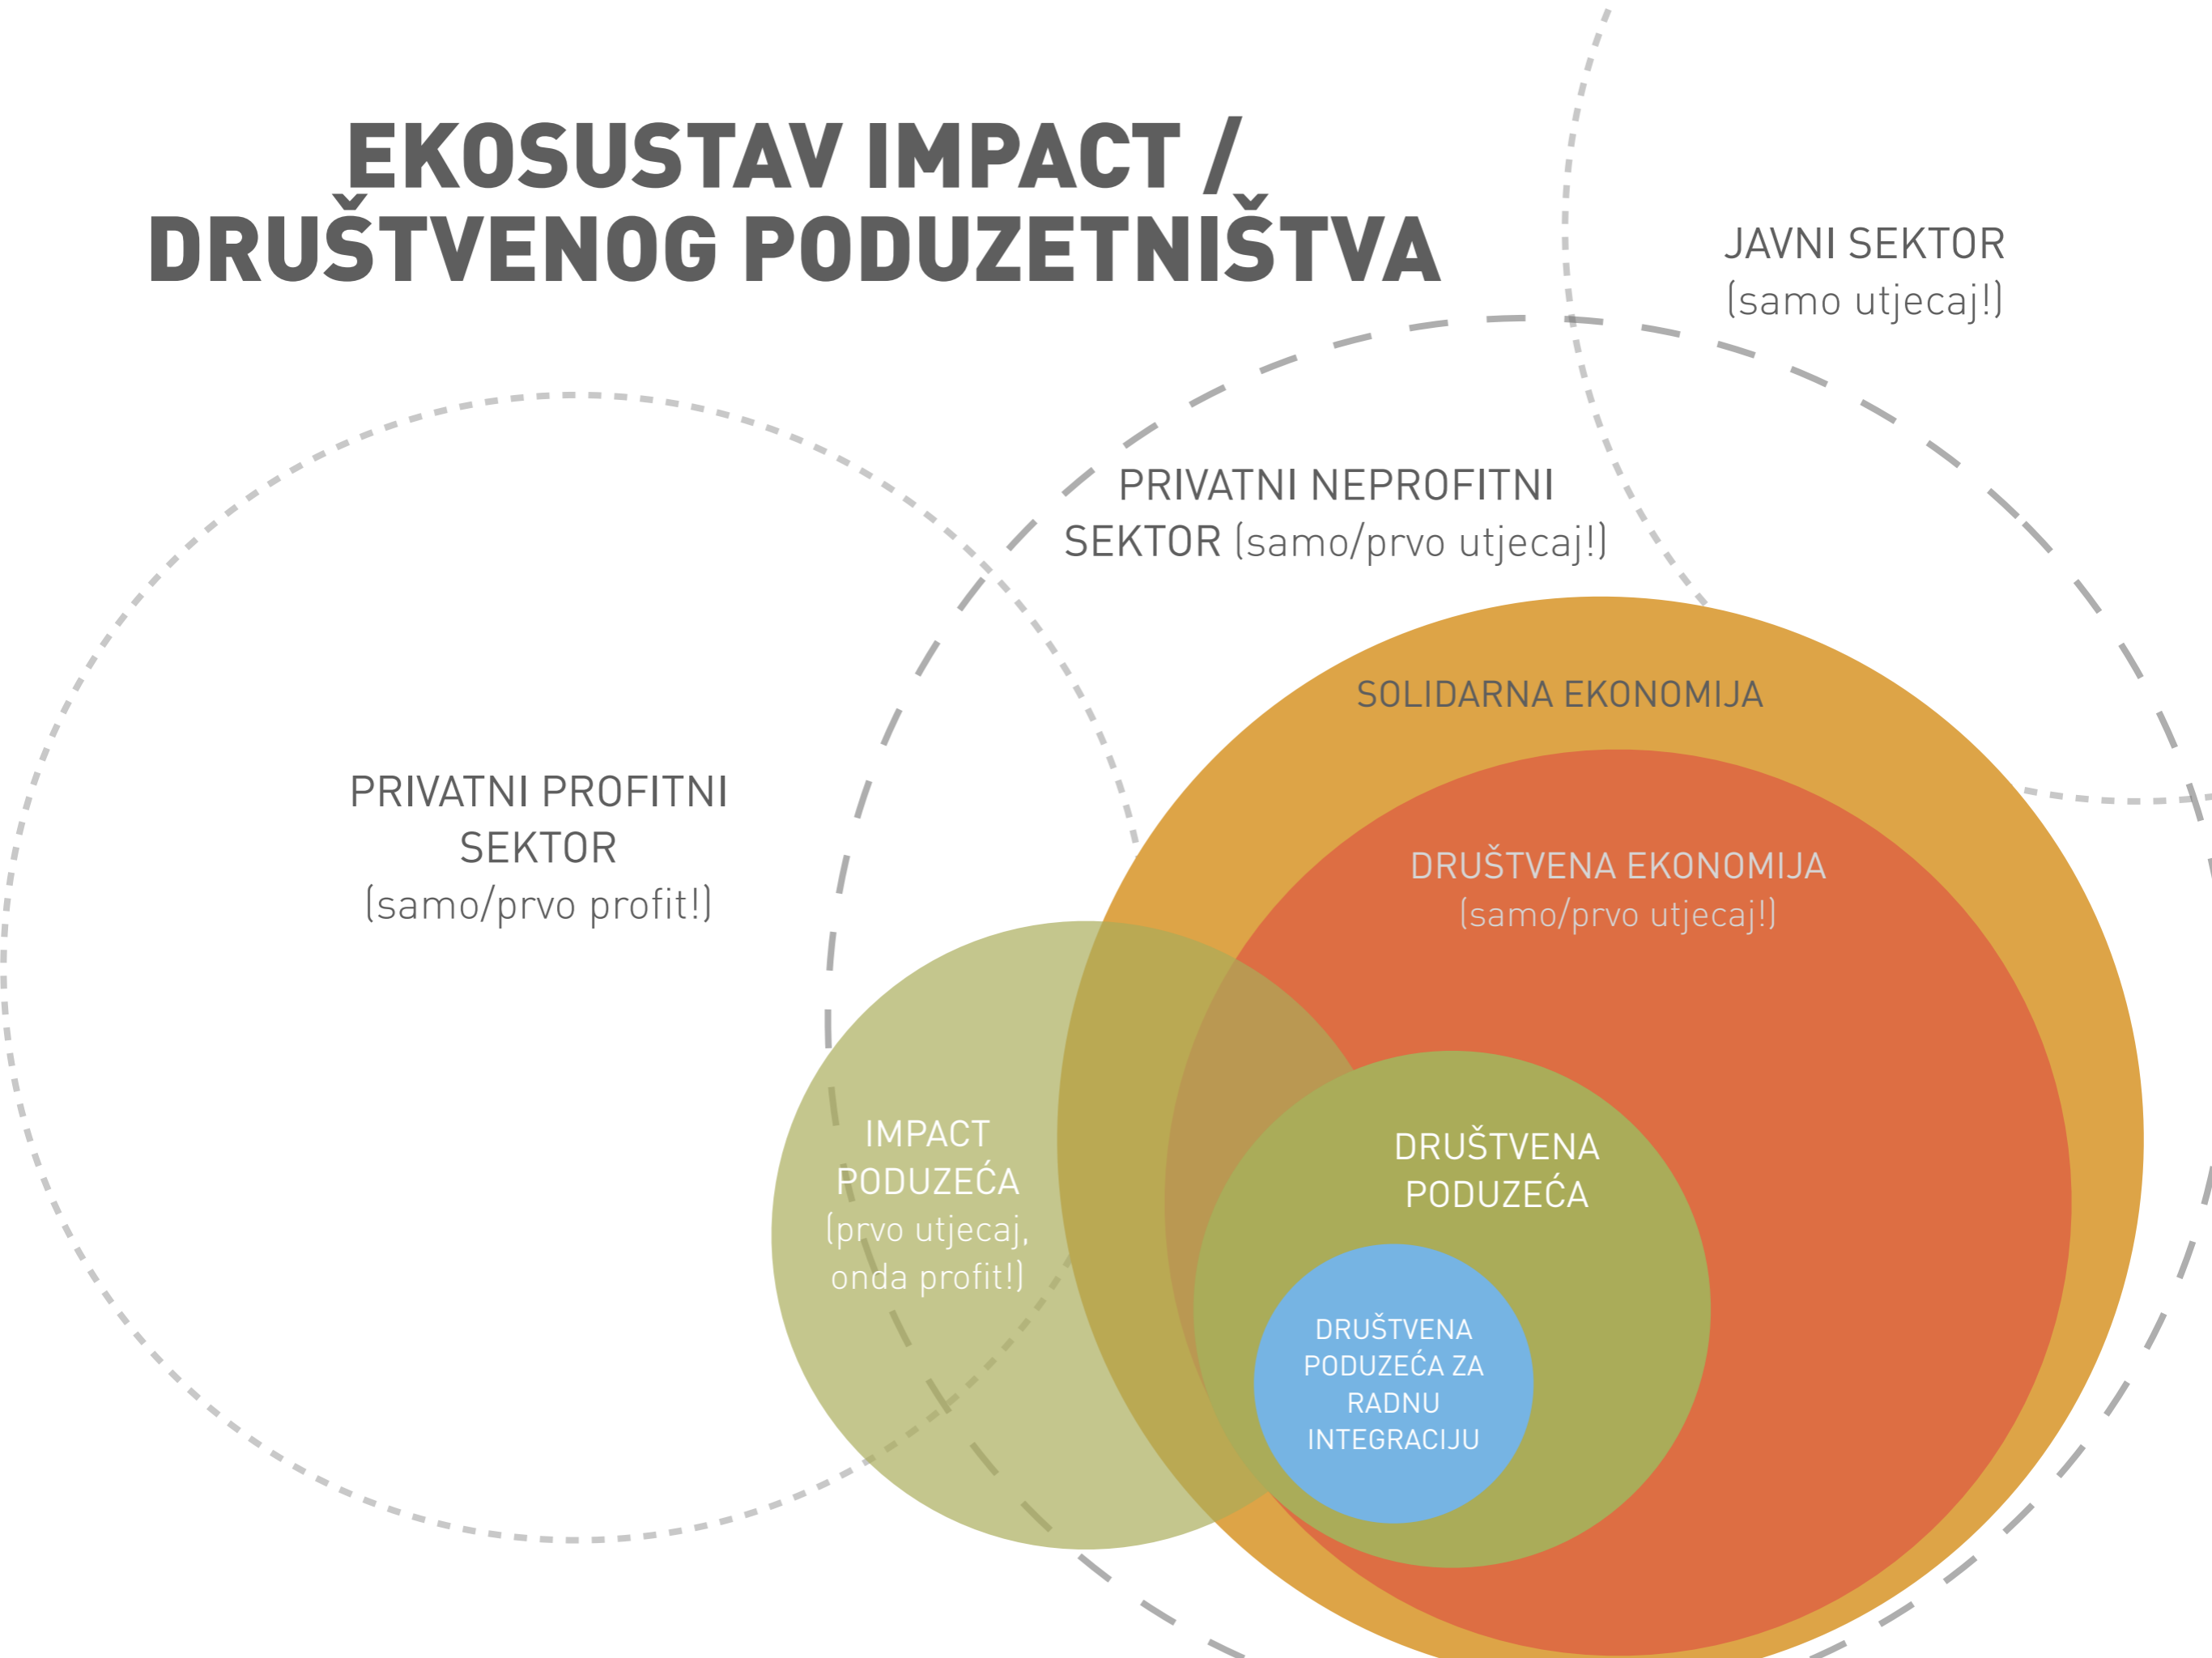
EKOSUSTAV IMPACT / DRUŠTVENOG PODUZETNIŠTVA

JAVNI SEKTOR (samo utjecaj!)

PRIVATNI NEPROFITNI SEKTOR (samo/prvo utjecaj!)

PRIVATNI PROFITNI SEKTOR (samo/prvo profit!)

SOLIDARNA EKONOMIJA

DRUŠTVENA EKONOMIJA (samo/prvo utjecaj!)

IMPACT PODUZEĆA (prvo utjecaj, onda profit!)

DRUŠTVENA PODUZEĆA

DRUŠTVENA PODUZEĆA ZA RADNU INTEGRACIJU